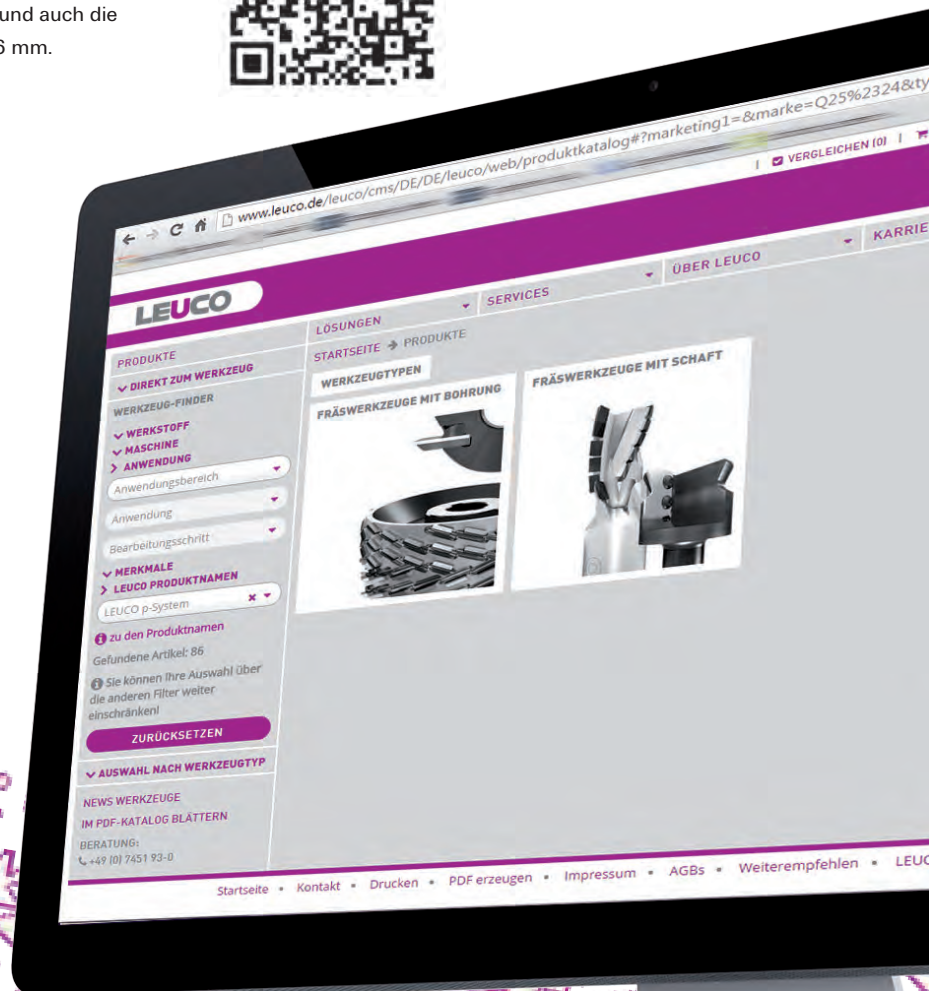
und auch die
6 mm.

www.leuco.de/leuco/cms/DE/DE/leuco/web/produktkatalog#?marketing1=&marke=Q25%2324&ty

VERGLEICHEN (0)

LEUCO

LÖSUNGEN

SERVICES

ÜBER LEUCO

KARRIE

PRODUKTE

DIREKT ZUM WERKZEUG

WERKZEUG-FINDER

WERKSTOFF

MASCHINE

ANWENDUNG

Anwendungsbereich

Anwendung

Bearbeitungsschritt

MERKMALE

LEUCO PRODUKTNAMEN

LEUCO p-System

zu den Produktnamen

Gefundene Artikel: 86

Sie können Ihre Auswahl über die anderen Filter weiter einschränken!

ZURÜCKSETZEN

AUSWAHL NACH WERKZEUGTYP

NEWS WERKZEUGE

IM PDF-KATALOG BLÄTTERN

BERATUNG:
+49 (0) 7451 93-0

STARTSEITE → PRODUKTE

WERKZEUGTYPEN

FRÄSWERKZEUGE MIT BOHRUNG

FRÄSWERKZEUGE MIT SCHAFT

Startseite • Kontakt • Drucken • PDF erzeugen • Impressum • AGBs • Weiterempfehlen • LEUC